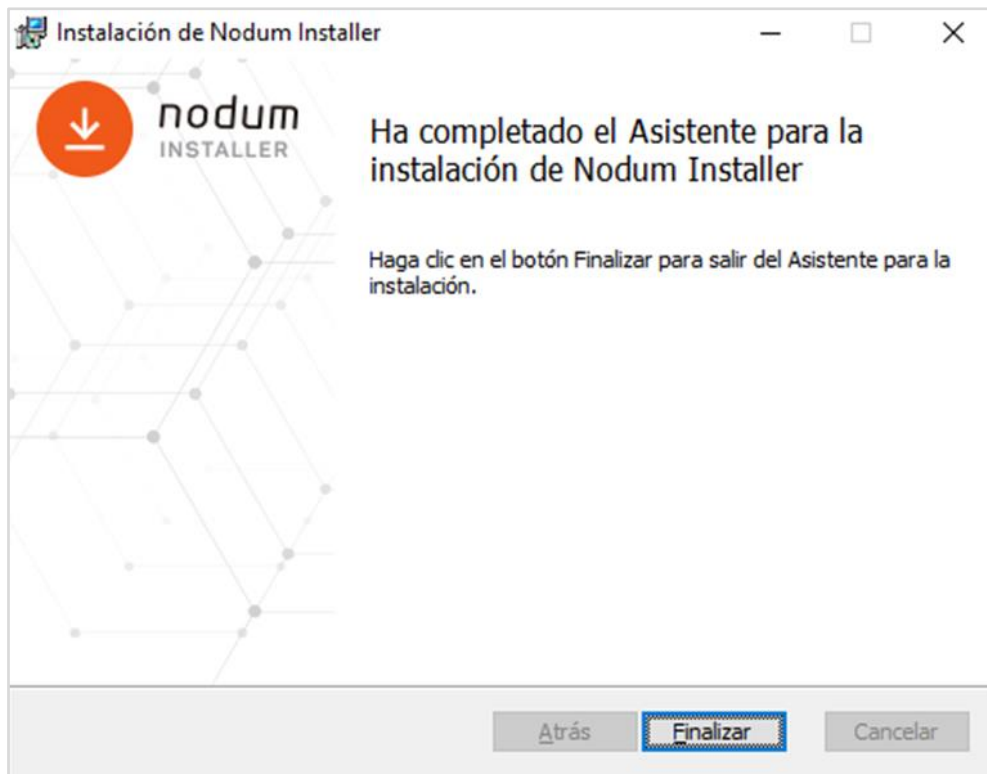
Instalación de Nodum Installer

nodum
INSTALLER

Ha completado el Asistente para la instalación de Nodum Installer

Haga clic en el botón Finalizar para salir del Asistente para la instalación.

Atrás Finalizar Cancelar